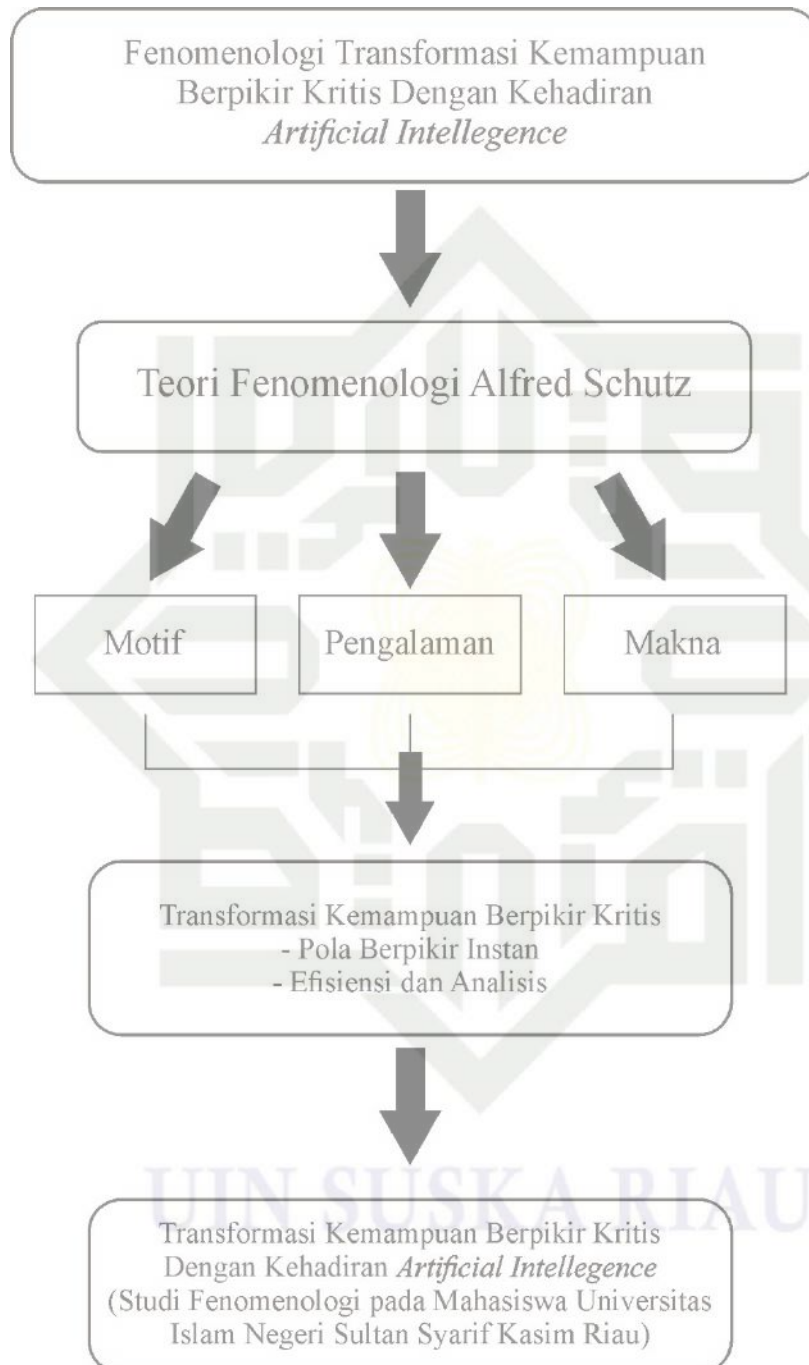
Fenomenologi Transformasi Kemampuan Berpikir Kritis Dengan Kehadiran *Artificial Intellegence*

Teori Fenomenologi Alfred Schutz

Motif

Pengalaman

Makna

Transformasi Kemampuan Berpikir Kritis
- Pola Berpikir Instan
- Efisiensi dan Analisis

UIN SUSKA RIAU

Transformasi Kemampuan Berpikir Kritis Dengan Kehadiran *Artificial Intellegence* (Studi Fenomenologi pada Mahasiswa Universitas Islam Negeri Sultan Syarif Kasim Riau)